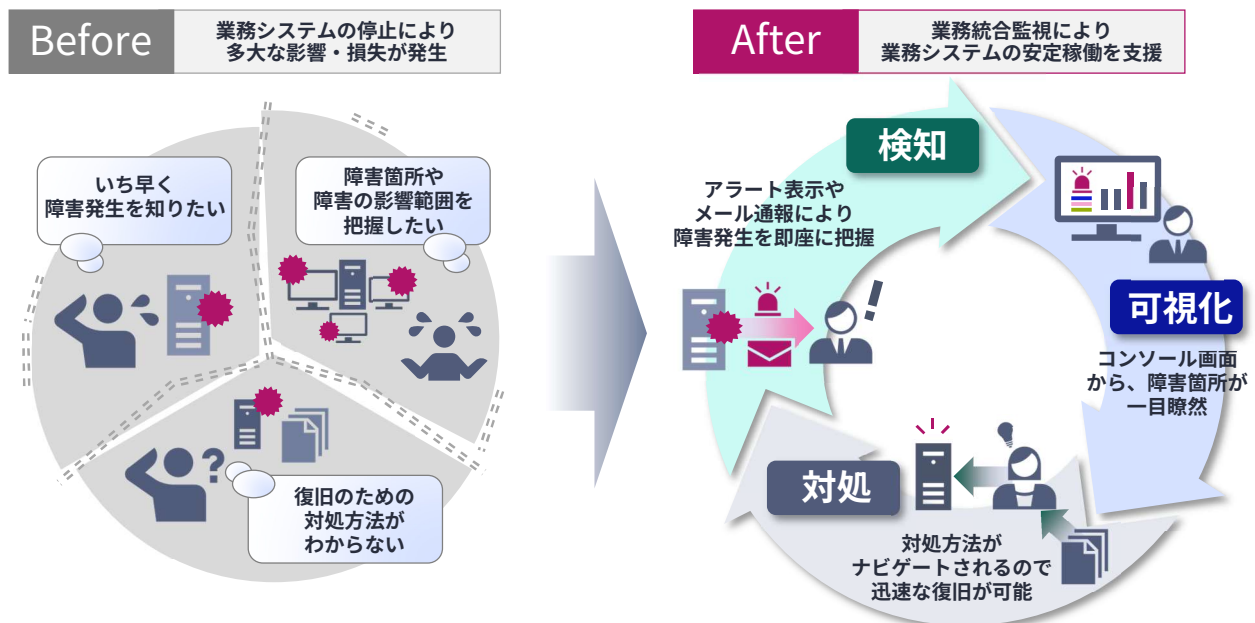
Before
業務システムの停止により
多大な影響・損失が発生

いち早く
障害発生を知りたい

障害箇所や
障害の影響範囲を
把握したい

復旧のための
対処方法が
わからない

After
業務統合監視により
業務システムの安定稼働を支援

検知

アラート表示や
メール通報により
障害発生を即座に把握

可視化

コンソール画面
から、障害箇所が
一目瞭然

対処

対処方法が
ナビゲートされるので
迅速な復旧が可能